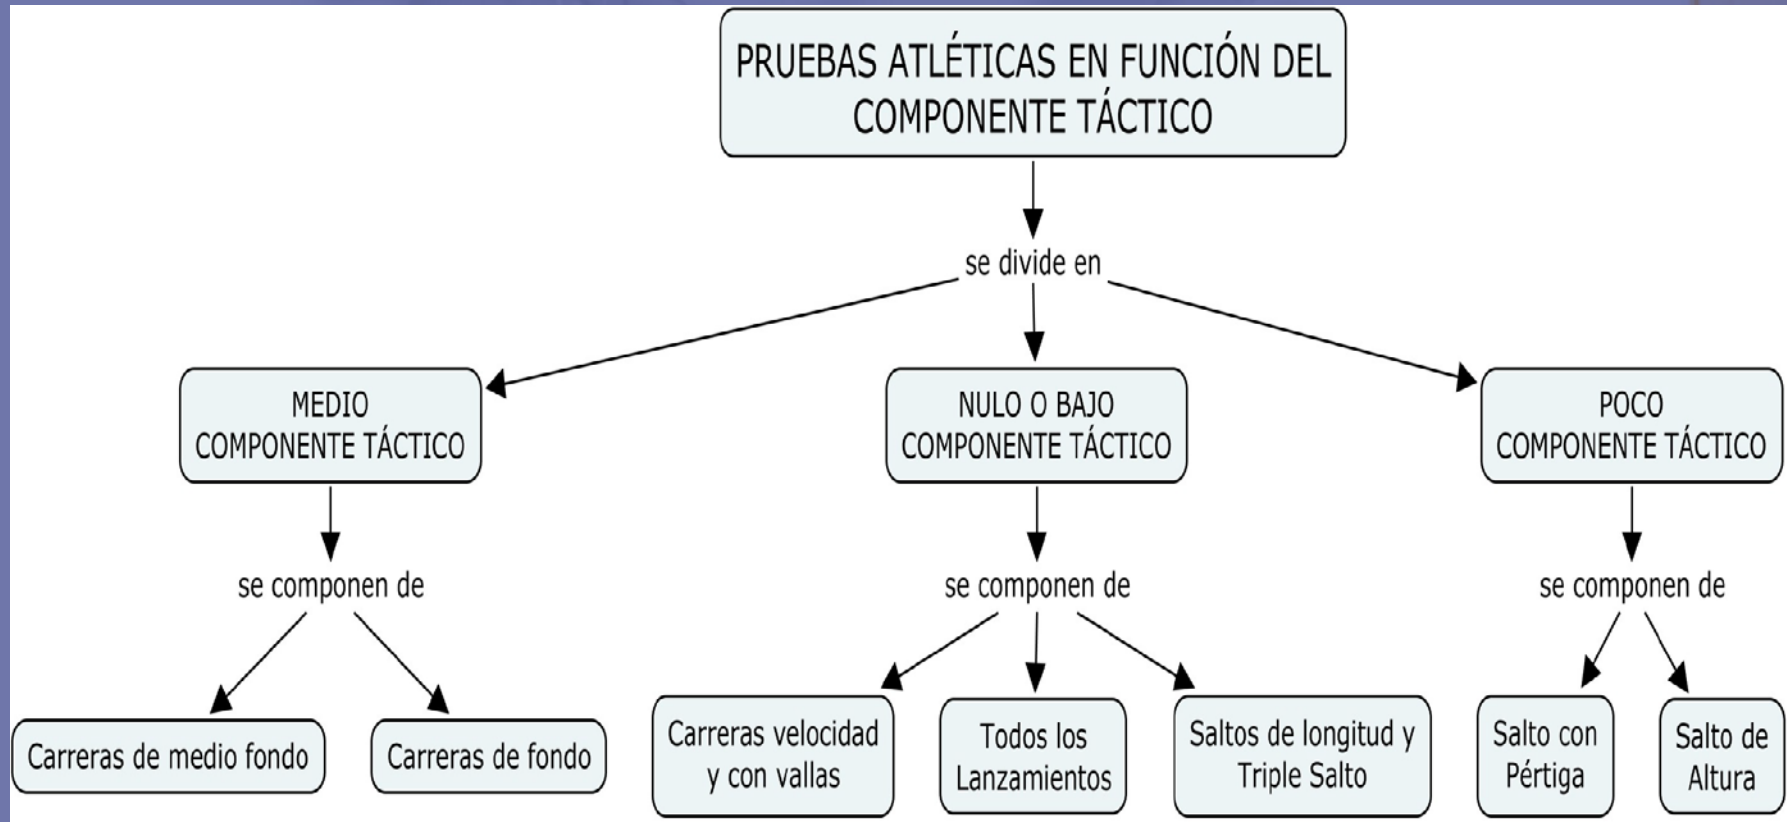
PRUEBAS ATLÉTICAS EN FUNCIÓN DEL COMPONENTE TÁCTICO

se divide en

MEDIO COMPONENTE TÁCTICO

se componen de

Carreras de medio fondo

Carreras de fondo

NULO O BAJO COMPONENTE TÁCTICO

se componen de

Carreras velocidad y con vallas

Todos los Lanzamientos

Saltos de longitud y Triple Salto

POCO COMPONENTE TÁCTICO

se componen de

Salto con Pértiga

Salto de Altura